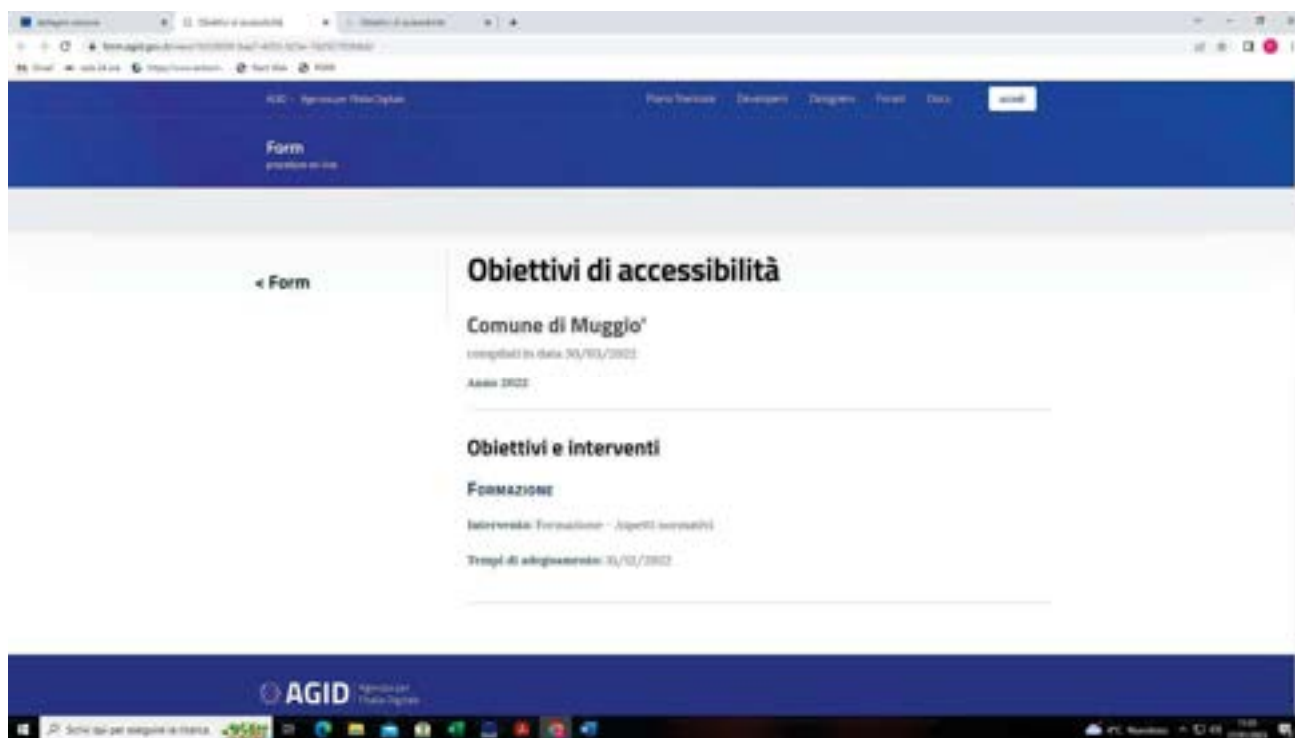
AGID - Agenzia per l'Italia Digitale

Piano Triennale Developers Designers Forum Docs accedi

Form
procedure on-line

< Form

Obiettivi di accessibilità

Comune di Muggio'

compilati in data 30/03/2022

Anno 2022

Obiettivi e interventi

FORMAZIONE

Intervento: Formazione - Aspetti normativi

Tempi di adeguamento: 31/12/2022

AGID Agenzia per l'Italia Digitale

Scrivi qui per eseguire la ricerca